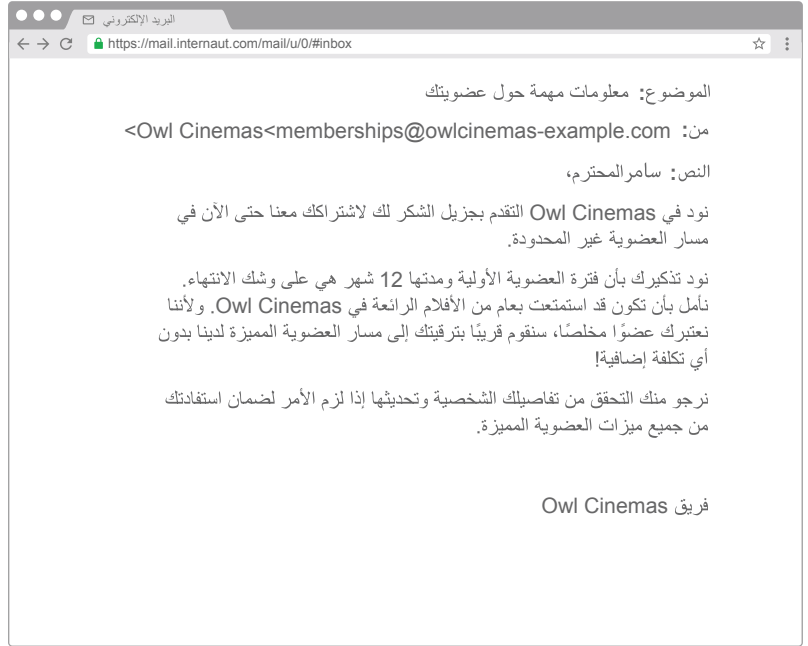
البريد الإلكتروني
https://mail.internaut.com/mail/u/0/#inbox

الموضوع: معلومات مهمة حول عضويتك

من: <Owl Cinemas<memberships@owlcinemas-example.com

النص: سامرالمحترم،

نود في Owl Cinemas التقدم بجزيل الشكر لك لاشتراكك معنا حتى الآن في مسار العضوية غير المحدودة.

نود تذكيرك بأن فترة العضوية الأولية ومدتها 12 شهر هي على وشك الانتهاء. نأمل بأن تكون قد استمتعت بعام من الأفلام الرائعة في Owl Cinemas. ولأننا نعتبرك عضوًا مخلصًا، سنقوم قريبًا بترقيتك إلى مسار العضوية المميزة لدينا بدون أي تكلفة إضافية!

نرجو منك التحقق من تفاصيلك الشخصية وتحديثها إذا لزم الأمر لضمان استفادتك من جميع ميزات العضوية المميزة.

فريق Owl Cinemas